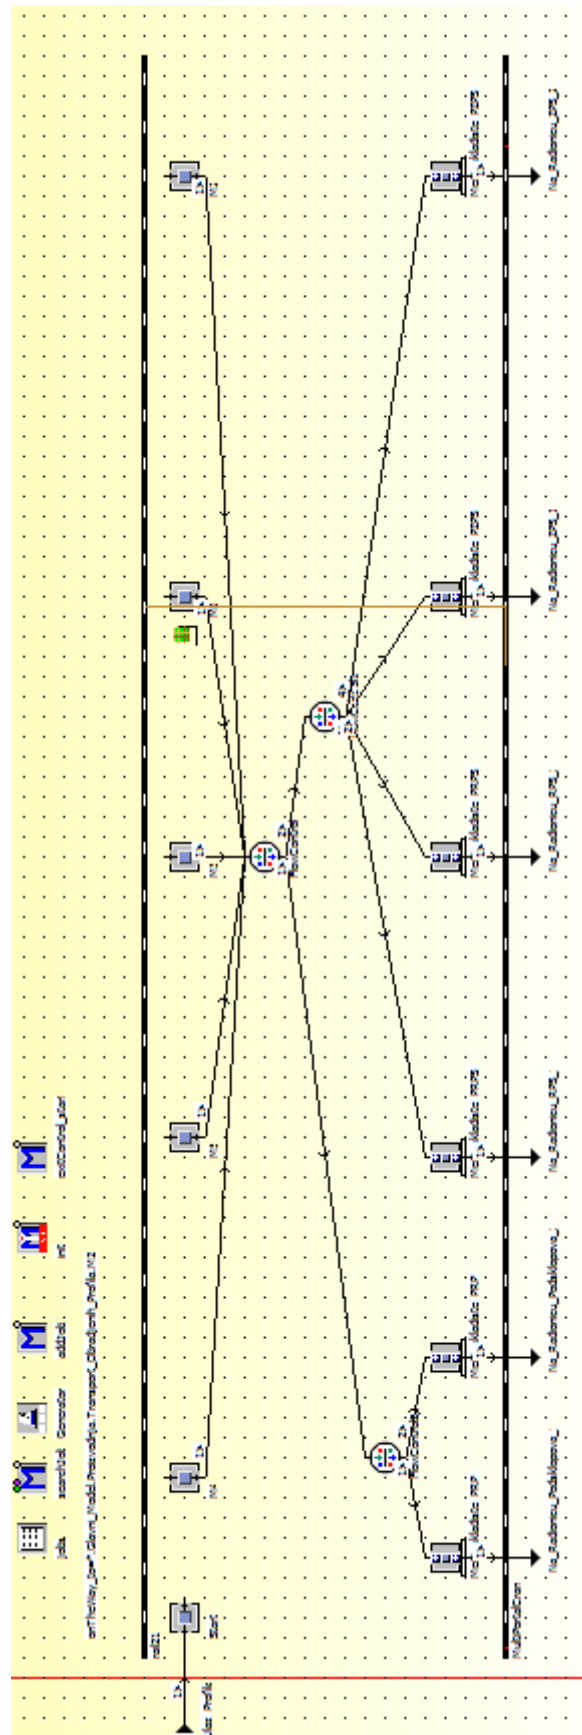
jobs searchList Generator addJob init outControl_start

onTheWay_be="Glavni_Model.PrasovaSnya.Transport_Obradjenih_Profila.M2

Start

M4 M3 M2 M1

Na_Radionicu_PodsklopovaC Na_Radionicu_PodsklopovaC Na_Radionicu_RPS Na_Radionicu_RPS Na_Radionicu_RPS_1 Na_Radionicu_RPS_1

Ms Profili